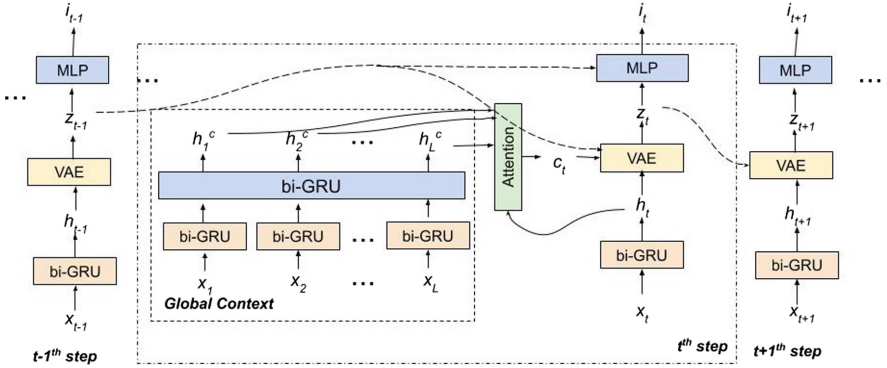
$i_{t-1}$

MLP

...

$z_{t-1}$

VAE

$h_{t-1}$

bi-GRU

$x_{t-1}$

$t\text{-}1^{th}$ step

...

$h_1^c$ $h_2^c$ ... $h_L^c$

bi-GRU

bi-GRU bi-GRU ... bi-GRU

$x_1$ $x_2$ ... $x_L$

Global Context

Attention

$c_t$

$i_t$

MLP

$z_t$

VAE

$h_t$

bi-GRU

$x_t$

$t^{th}$ step

$i_{t+1}$

MLP

...

$z_{t+1}$

VAE

$h_{t+1}$

bi-GRU

$x_{t+1}$

$t\text{+}1^{th}$ step